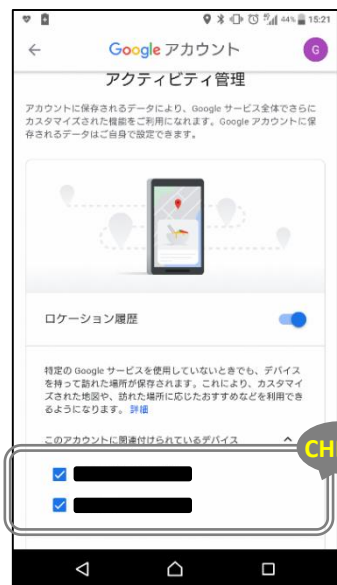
44% 15:21

Google アカウント

G

アクティビティ管理

アカウントに保存されるデータにより、Google サービス全体でさらにカスタマイズされた機能をご利用になれます。Google アカウントに保存されるデータはご自身で設定できます。

ロケーション履歴

特定の Google サービスを使用していないときでも、デバイスを持って訪れた場所が保存されます。これにより、カスタマイズされた地図や、訪れた場所に応じたおすすめなどを利用できるようになります。詳細

このアカウントに関連付けられているデバイス

CH